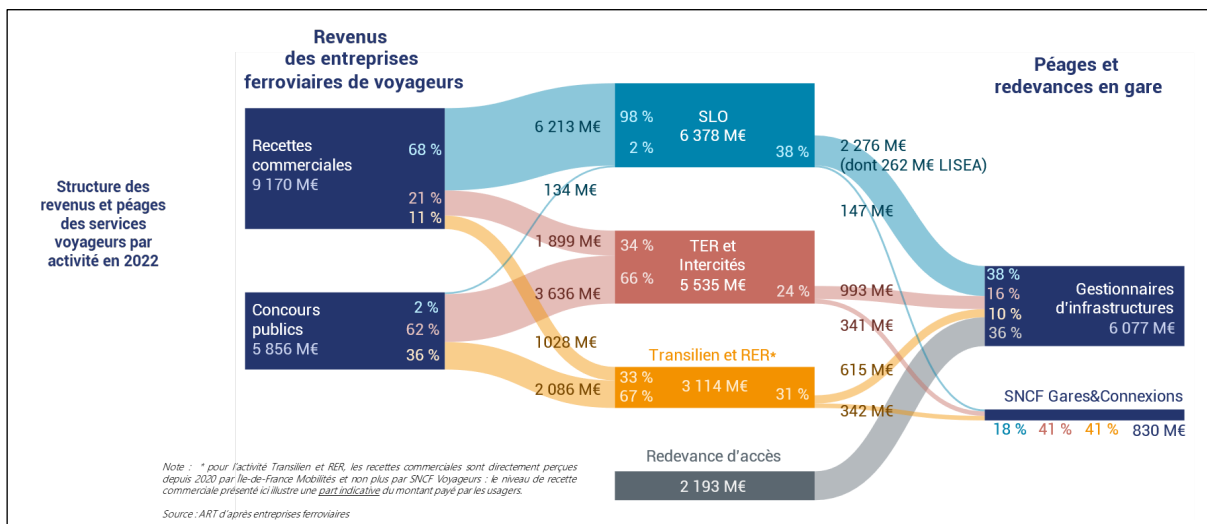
Structure des revenus et péages des services voyageurs par activité en 2022

Revenus des entreprises ferroviaires de voyageurs

Péages et redevances en gare

Recettes commerciales
9 170 M€
68 %
21 %
11 %

Concours publics
5 856 M€
2 %
62 %
36 %

6 213 M€
134 M€
1 899 M€
3 636 M€
1028 M€
2 086 M€

SLO
6 378 M€
98 %
2 %
38 %

TER et Intercités
5 535 M€
34 %
66 %
24 %

Transilien et RER*
3 114 M€
33 %
67 %
31 %

Redevance d'accès
2 193 M€

2 276 M€
(dont 262 M€ LISEA)
147 M€
993 M€
341 M€
615 M€
342 M€

Gestionnaires d'infrastructures
6 077 M€
38 %
16 %
10 %
36 %

SNCF Gares&Connexions
18 %
41 %
41 %
830 M€

Note : * pour l'activité Transilien et RER, les recettes commerciales sont directement perçues depuis 2020 par Île-de-France Mobilités et non plus par SNCF Voyageurs : le niveau de recette commerciale présenté ici illustre une part indicative du montant payé par les usagers.

Source : ART d'après entreprises ferroviaires